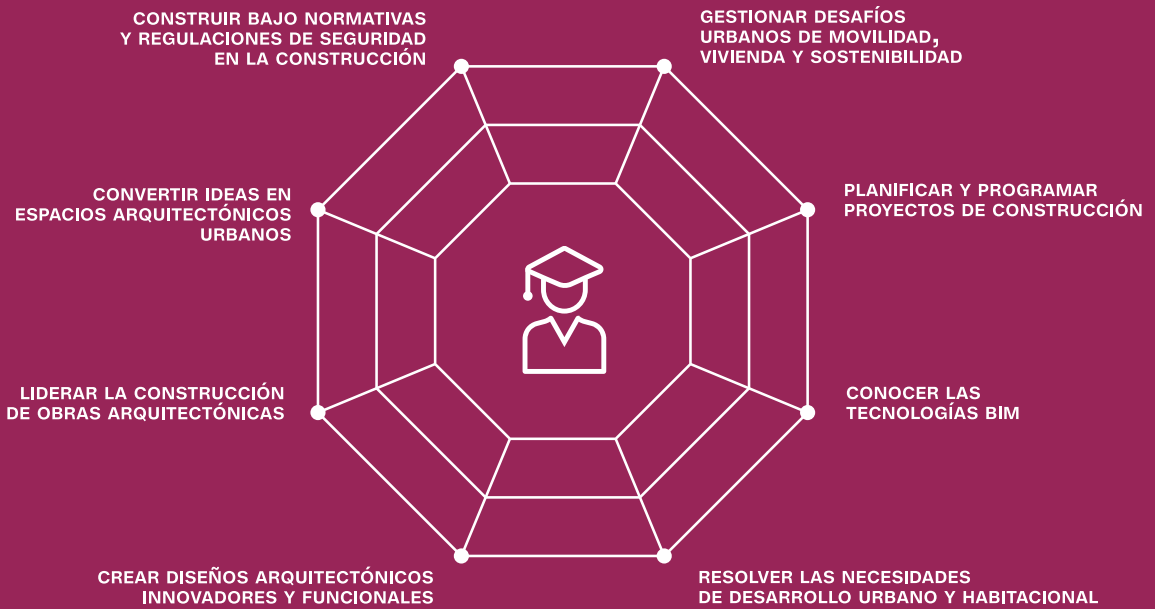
CONSTRUIR BAJO NORMATIVAS Y REGULACIONES DE SEGURIDAD EN LA CONSTRUCCIÓN

GESTIONAR DESAFÍOS URBANOS DE MOVILIDAD, VIVIENDA Y SOSTENIBILIDAD

CONVERTIR IDEAS EN ESPACIOS ARQUITECTÓNICOS URBANOS

PLANIFICAR Y PROGRAMAR PROYECTOS DE CONSTRUCCIÓN

LIDERAR LA CONSTRUCCIÓN DE OBRAS ARQUITECTÓNICAS

CONOCER LAS TECNOLOGÍAS BIM

CREAR DISEÑOS ARQUITECTÓNICOS INNOVADORES Y FUNCIONALES

RESOLVER LAS NECESIDADES DE DESARROLLO URBANO Y HABITACIONAL